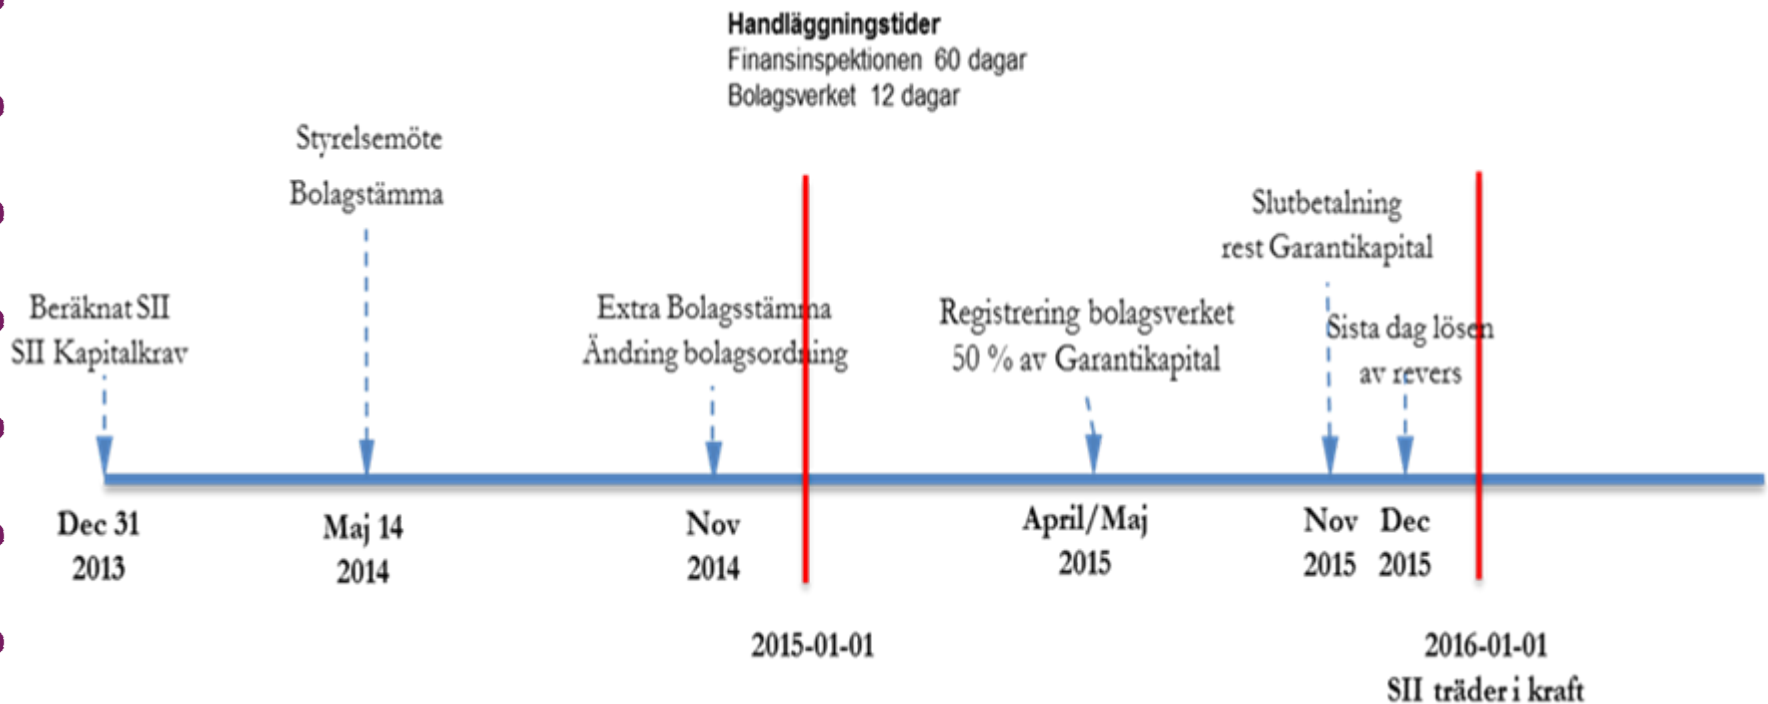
Handläggningstider
Finansinspektionen 60 dagar
Bolagsverket 12 dagar

Styrelsemöte
Bolagstämma

Beräknat SII
SII Kapitalkrav

Extra Bolagsstämma
Ändring bolagsordning

Registrering bolagsverket
50 % av Garantikapital

Slutbetalning
rest Garantikapital

Sista dag lösen
av revers

Dec 31
2013

Maj 14
2014

Nov
2014

April/Maj
2015

Nov
2015

Dec
2015

2015-01-01

2016-01-01
SII träder i kraft